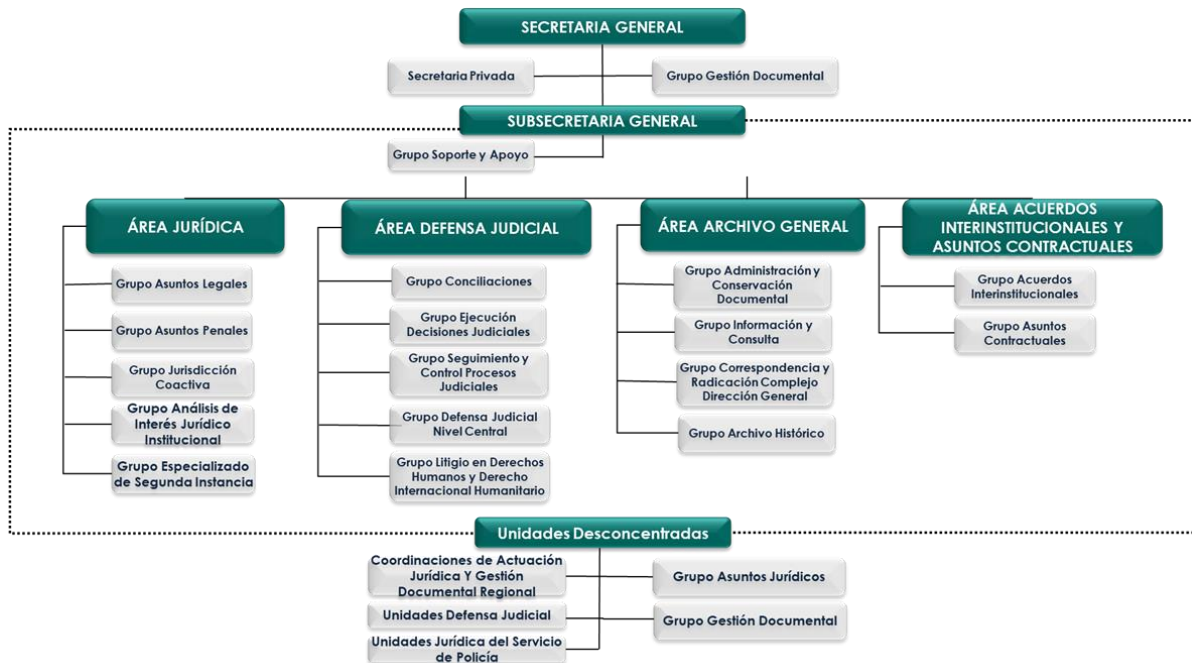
SECRETARIA GENERAL

Secretaria Privada

Grupo Gestión Documental

SUBSECRETARIA GENERAL

Grupo Soporte y Apoyo

ÁREA JURÍDICA

Grupo Asuntos Legales

Grupo Asuntos Penales

Grupo Jurisdicción Coactiva

Grupo Análisis de Interés Jurídico Institucional

Grupo Especializado de Segunda Instancia

ÁREA DEFENSA JUDICIAL

Grupo Conciliaciones

Grupo Ejecución Decisiones Judiciales

Grupo Seguimiento y Control Procesos Judiciales

Grupo Defensa Judicial Nivel Central

Grupo Litigio en Derechos Humanos y Derecho Internacional Humanitario

ÁREA ARCHIVO GENERAL

Grupo Administración y Conservación Documental

Grupo Información y Consulta

Grupo Correspondencia y Radicación Complejo Dirección General

Grupo Archivo Histórico

ÁREA ACUERDOS INTERINSTITUCIONALES Y ASUNTOS CONTRACTUALES

Grupo Acuerdos Interinstitucionales

Grupo Asuntos Contractuales

Unidades Desconcentradas

Coordinaciones de Actuación Jurídica Y Gestión Documental Regional

Unidades Defensa Judicial

Unidades Jurídica del Servicio de Policía

Grupo Asuntos Jurídicos

Grupo Gestión Documental